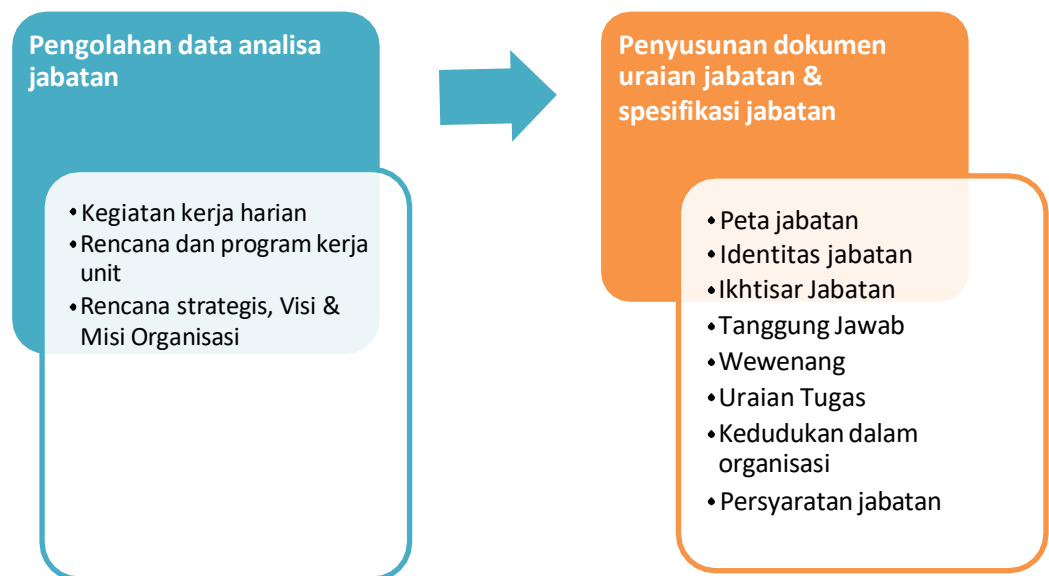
Pengolahan data analisa jabatan

- Kegiatan kerja harian
- Rencana dan program kerja unit
- Rencana strategis, Visi & Misi Organisasi

Penyusunan dokumen uraian jabatan & spesifikasi jabatan

- Peta jabatan
- Identitas jabatan
- Ikhtisar Jabatan
- Tanggung Jawab
- Wewenang
- Uraian Tugas
- Kedudukan dalam organisasi
- Persyaratan jabatan